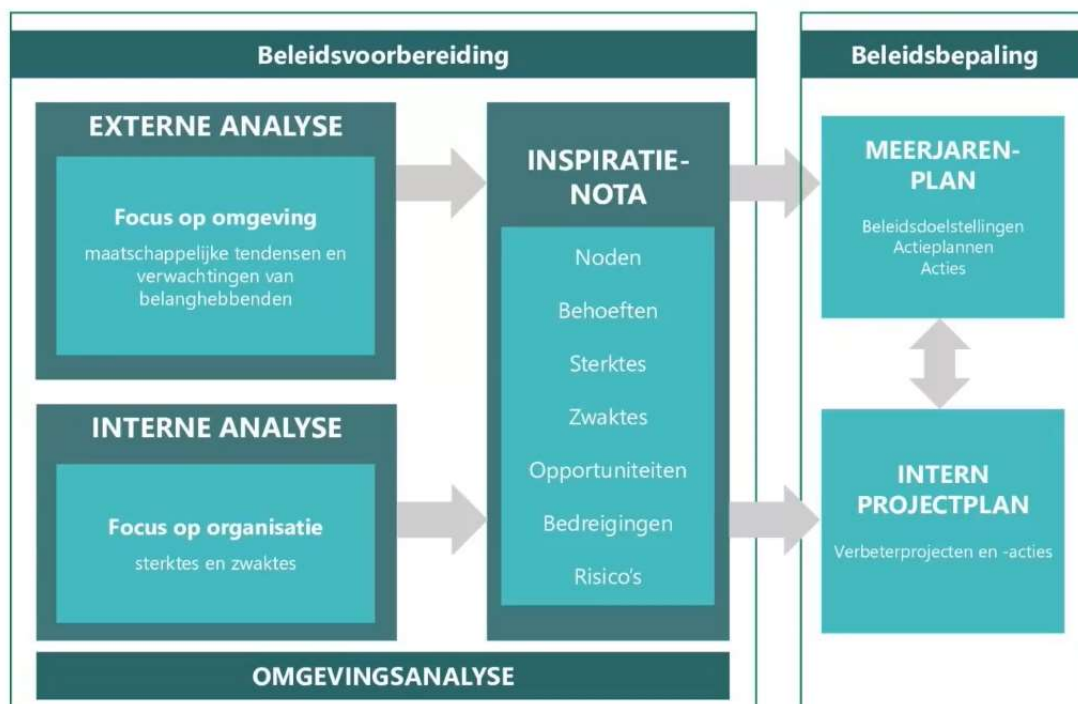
Beleidsvoorbereiding

EXTERNE ANALYSE

Focus op omgeving

maatschappelijke tendensen en verwachtingen van belanghebbenden

INTERNE ANALYSE

Focus op organisatie

sterktes en zwaktes

INSPIRATIE-NOTA

Noden

Behoeften

Sterktes

Zwaktes

Opportuniteiten

Bedreigingen

Risico's

OMGEVINGSANALYSE

Beleidsbepaling

MEERJAREN-PLAN

Beleidsdoelstellingen
Actieplannen
Acties

INTERN PROJECTPLAN

Verbeterprojecten en -acties